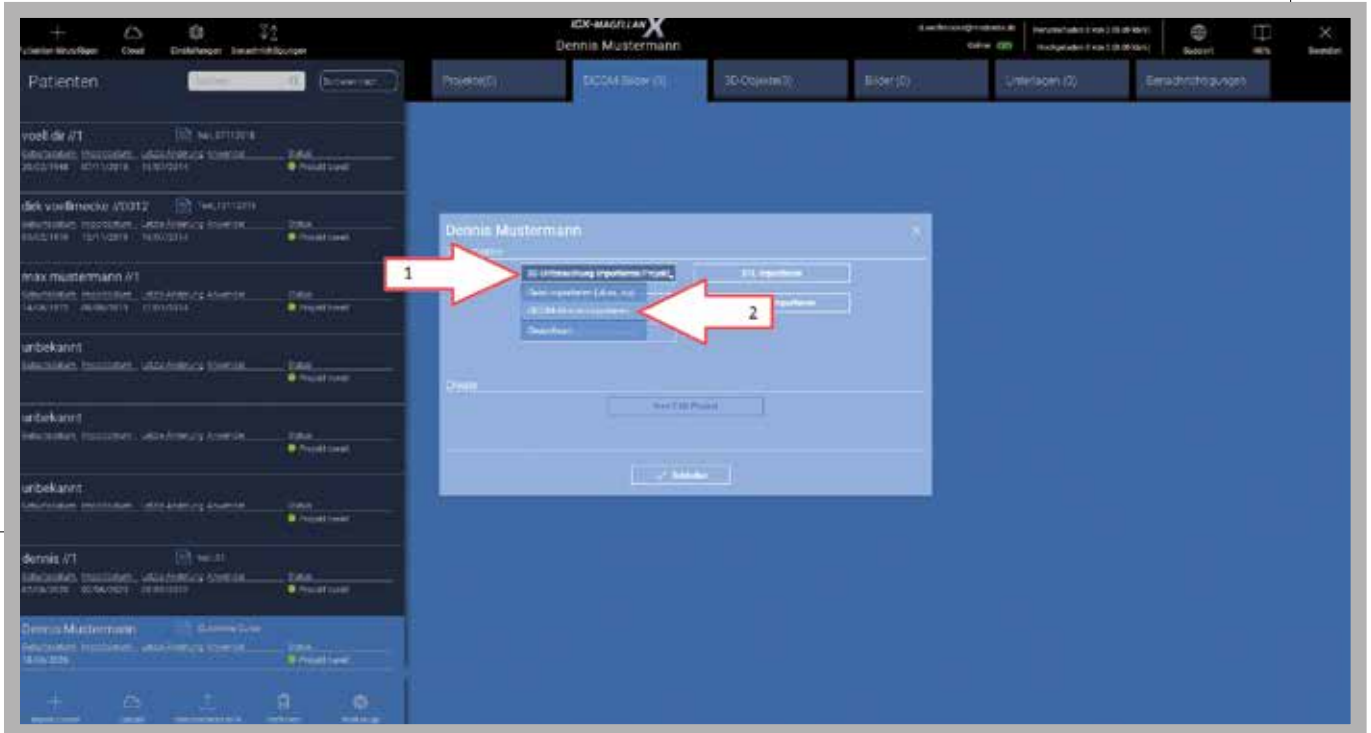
Patienten hinzufügen Cloud Einstellungen Benachrichtigungen

ICX-MAGELLAN X
Dennis Mustermann

Online

Support Beenden

Patienten

Projekte (0) DICOM Bilder (3) 3D-Objekte (3) Bilder (0) Unterlagen (0) Benachrichtigungen

voelt dir //1
Geburtsdatum Importdatum Letzte Änderung Anwender Status
Projekt bereit

dirk voellmecke //0012
Geburtsdatum Importdatum Letzte Änderung Anwender Status
Projekt bereit

max mustermann //1
Geburtsdatum Importdatum Letzte Änderung Anwender Status
Projekt bereit

unbekannt
Geburtsdatum Importdatum Letzte Änderung Anwender Status
Projekt bereit

unbekannt
Geburtsdatum Importdatum Letzte Änderung Anwender Status
Projekt bereit

unbekannt
Geburtsdatum Importdatum Letzte Änderung Anwender Status
Projekt bereit

dennis //1
Geburtsdatum Importdatum Letzte Änderung Anwender Status
Projekt bereit

Dennis Mustermann
Geburtsdatum Importdatum Letzte Änderung Anwender Status
Projekt bereit

Dennis Mustermann

1

3D-Untersuchung importieren Projekt
Datei importieren
DICOM-Bilder importieren
Überprüfen

2

STL importieren
importieren

Neu CAD Projekt

Schließen